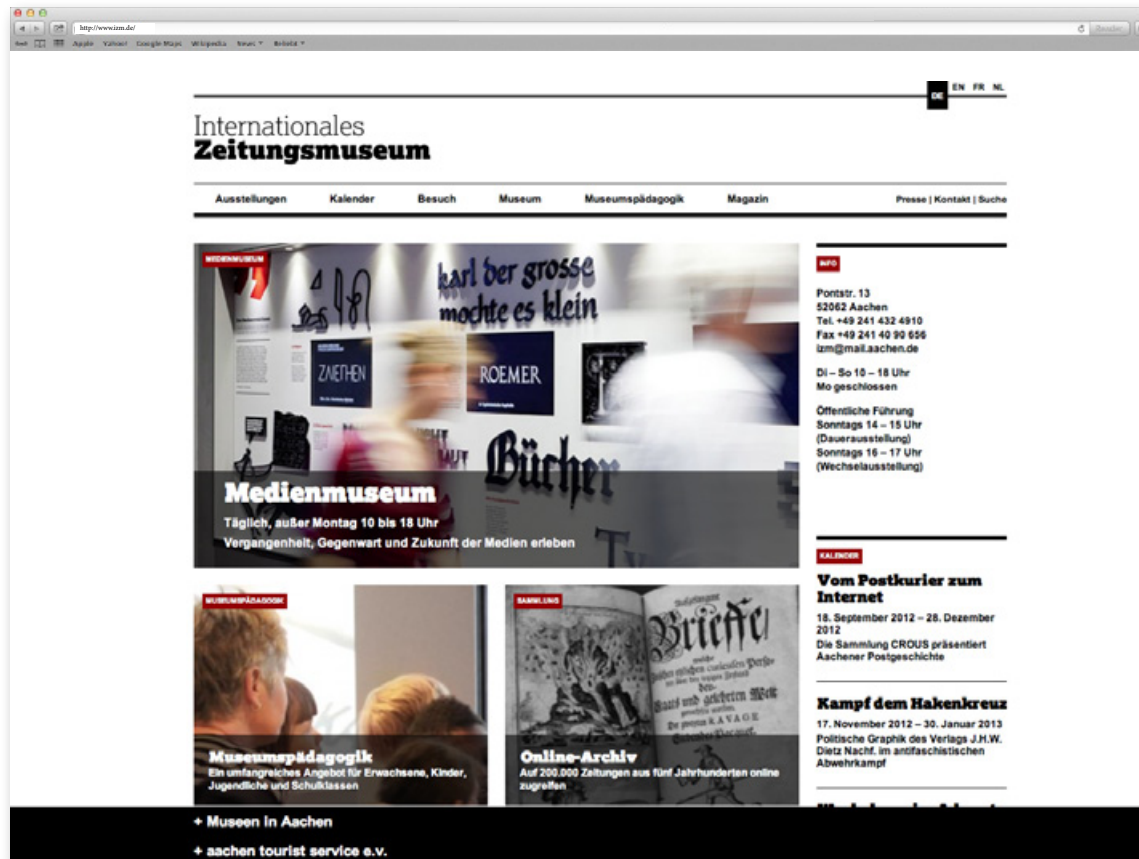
http://www.izm.de/

Apple Yahoo! Google Maps Wikipedia News Beliebt

DE EN FR NL

Internationales
Zeitungsmuseum

Ausstellungen Kalender Besuch Museum Museumspädagogik Magazin

Presse | Kontakt | Suche

MEDIENMUSEUM

karl der grosse mochte es klein

ZAETHEN

ROEMER

Bücher

Medienmuseum

Täglich, außer Montag 10 bis 18 Uhr

Vergangenheit, Gegenwart und Zukunft der Medien erleben

INFO

Pontstr. 13
52062 Aachen
Tel. +49 241 432 4910
Fax +49 241 40 90 656
izm@mail.aachen.de

Di – So 10 – 18 Uhr
Mo geschlossen

Öffentliche Führung
Sonntags 14 – 15 Uhr
(Dauerausstellung)
Sonntags 16 – 17 Uhr
(Wechselausstellung)

MUSEUMSPÄDAGOGIK

Museumspädagogik

Ein umfangreiches Angebot für Erwachsene, Kinder, Jugendliche und Schulklassen

SAMMLUNG

Brieffe

Online-Archiv

Auf 200.000 Zeitungen aus fünf Jahrhunderten online zugreifen

KALENDER

Vom Postkurier zum Internet

18. September 2012 – 28. Dezember 2012
Die Sammlung CROUS präsentiert Aachener Postgeschichte

Kampf dem Hakenkreuz

17. November 2012 – 30. Januar 2013
Politische Graphik des Verlags J.H.W. Dietz Nachf. im antifaschistischen Abwehrkampf

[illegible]

+ Museen in Aachen

+ aachen tourist service e.v.